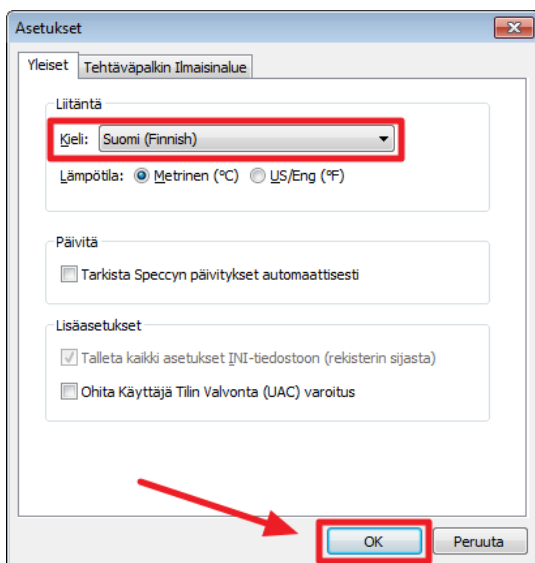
Asetukset

Yleiset | Tehtäväpalkin Ilmaisinalue

Liitäntä

Kieli: Suomi (Finnish)

Lämpötila: Metrinen (°C) US/Eng (°F)

Päivitä

Tarkista Speccyn päivitykset automaattisesti

Lisäasetukset

Talleta kaikki asetukset INI-tiedostoon (rekisterin sijasta)

Ohita Käyttäjä Tilin Valvonta (UAC) varoitus

OK

Peruuta